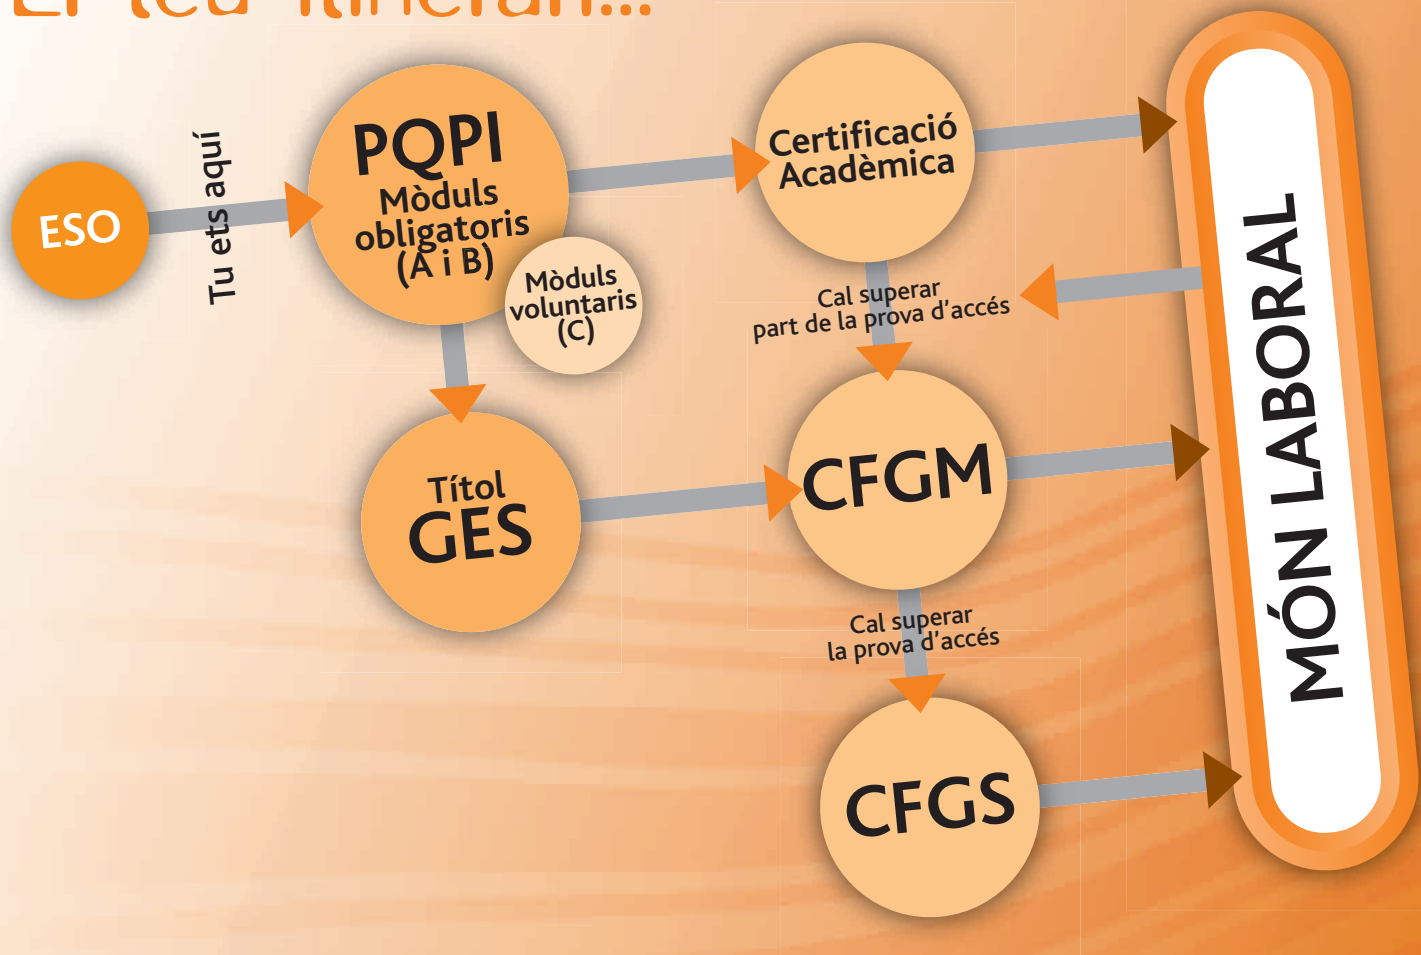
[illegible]

ESO

Tu ets aquí

PQPI
Mòduls obligatoris (A i B)

Mòduls voluntaris (C)

Certificació Acadèmica

Cal superar part de la prova d'accés

Títol GES

CFGM

Cal superar la prova d'accés

CFGS

MÓN LABORAL